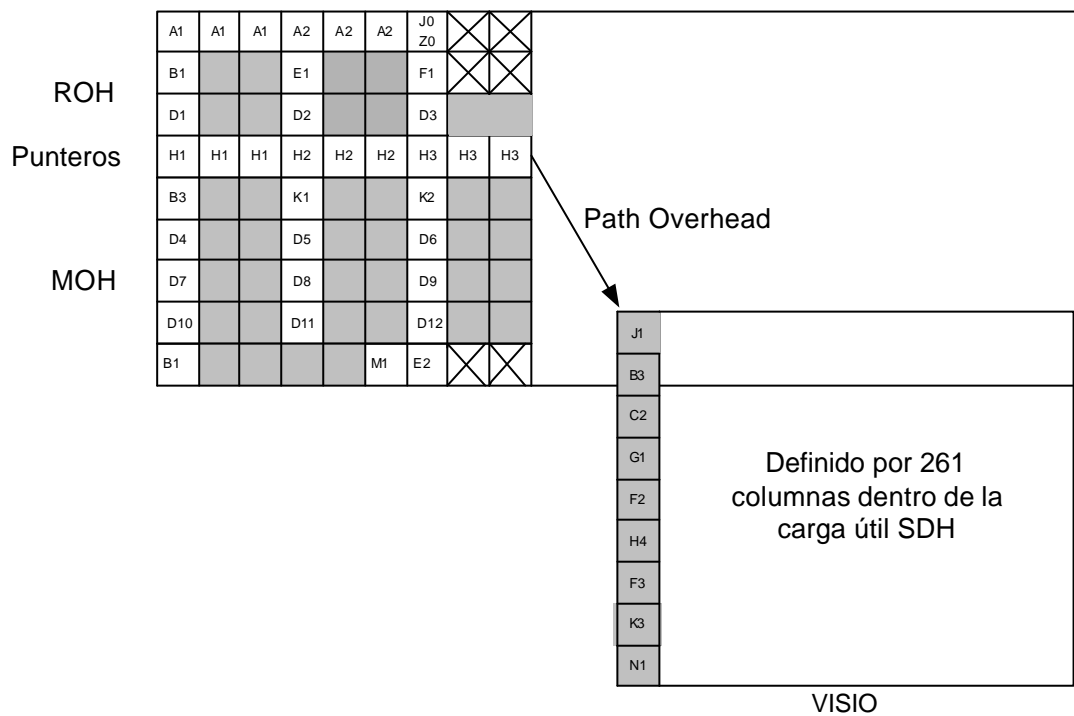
ROH

Punteros

MOH

| A1 | A1 | A1 | A2 | A2 | A2 | J0 Z0 | | |
|---|---|---|---|---|---|---|---|---|
| B1 | | | E1 | | | F1 | | |
| D1 | | | D2 | | | D3 | | |
| H1 | H1 | H1 | H2 | H2 | H2 | H3 | H3 | H3 |
| B3 | | | K1 | | | K2 | | |
| D4 | | | D5 | | | D6 | | |
| D7 | | | D8 | | | D9 | | |
| D10 | | | D11 | | | D12 | | |
| B1 | | | | | M1 | E2 | | |

Path Overhead

J1
B3
C2
G1
F2
H4
F3
K3
N1

Definido por 261 columnas dentro de la carga útil SDH

VISIO